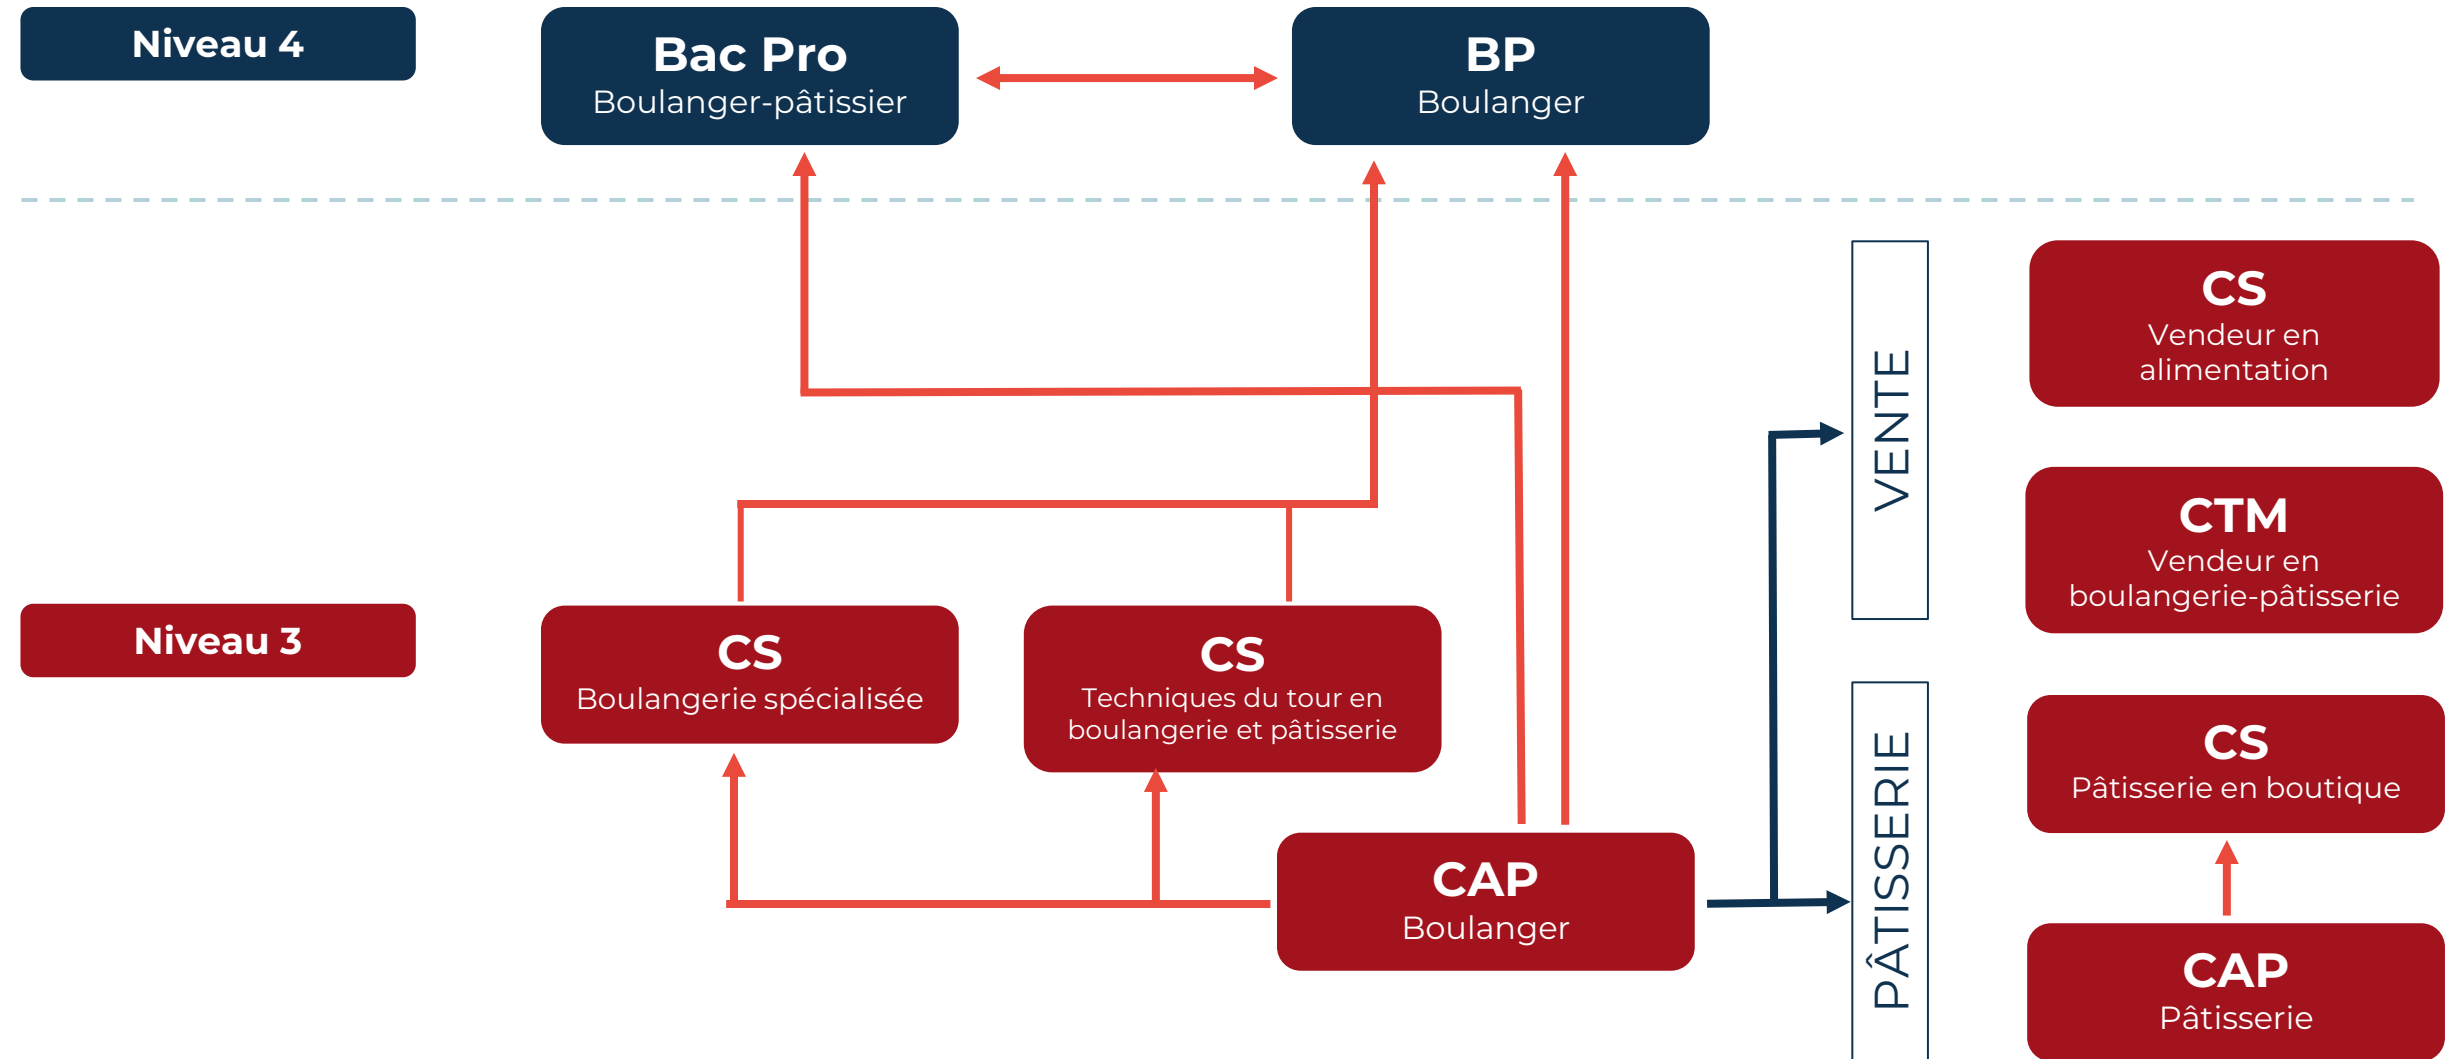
Niveau 4

Bac Pro
Boulanger-pâtissier

BP
Boulanger

VENTE

CS
Vendeur en alimentation

CTM
Vendeur en boulangerie-pâtisserie

Niveau 3

CS
Boulangerie spécialisée

CS
Techniques du tour en boulangerie et pâtisserie

PÂTISSERIE

CS
Pâtisserie en boutique

CAP
Boulanger

CAP
Pâtisserie